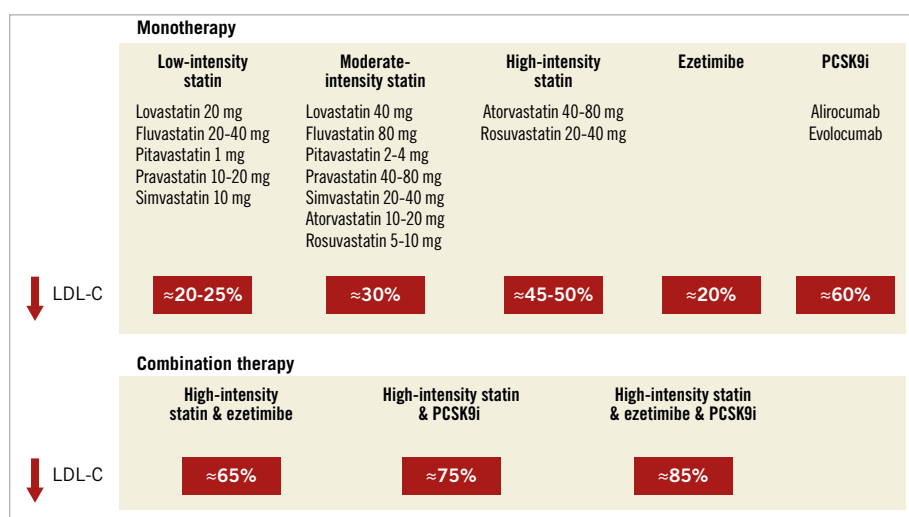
Monotherapy

| Low-intensity statin | Moderate-intensity statin | High-intensity statin | Ezetimibe | PCSK9i |
|---|---|---|---|---|
| Lovastatin 20 mg<br>Fluvastatin 20-40 mg<br>Pitavastatin 1 mg<br>Pravastatin 10-20 mg<br>Simvastatin 10 mg | Lovastatin 40 mg<br>Fluvastatin 80 mg<br>Pitavastatin 2-4 mg<br>Pravastatin 40-80 mg<br>Simvastatin 20-40 mg<br>Atorvastatin 10-20 mg<br>Rosuvastatin 5-10 mg | Atorvastatin 40-80 mg<br>Rosuvastatin 20-40 mg | | Alirocumab<br>Evolocumab |
| ≈20-25% | ≈30% | ≈45-50% | ≈20% | ≈60% |

LDL-C

Combination therapy

| High-intensity statin & ezetimibe | High-intensity statin & PCSK9i | High-intensity statin & ezetimibe & PCSK9i |
|---|---|---|
| ≈65% | ≈75% | ≈85% |

LDL-C